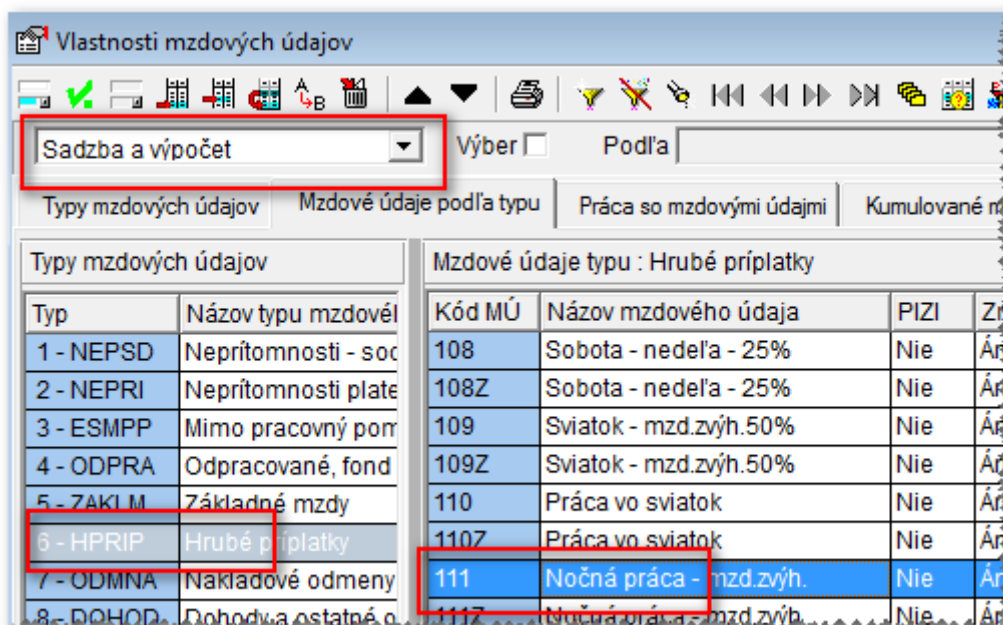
Vlastnosti mzdových údajov

Sadzba a výpočet

Výber

Podľa

Typy mzdových údajov | Mzdové údaje podľa typu | Práca so mzdovými údajmi | Kumulované m

Typy mzdových údajov

| Typ | Názov typu mzdovél |
|---|---|
| 1 - NEPSD | Neprítomnosti - soc |
| 2 - NEPRI | Neprítomnosti plate |
| 3 - ESMPP | Mimo pracovný pom |
| 4 - ODPRA | Odpracované, fond |
| 5 - ZAKLM | Základné mzdy |
| 6 - HPRIP | Hrubé príplatky |
| 7 - ODMNA | Nákladové odmeny |
| 8 - DOHOD | Dohody a ostatné o |

Mzdové údaje typu : Hrubé príplatky

| Kód MÚ | Názov mzdového údaja | PIZI | Zr |
|---|---|---|---|
| 108 | Sobota - nedeľa - 25% | Nie | Ár |
| 108Z | Sobota - nedeľa - 25% | Nie | Ár |
| 109 | Sviatok - mzd.zvýh.50% | Nie | Ár |
| 109Z | Sviatok - mzd.zvýh.50% | Nie | Ár |
| 110 | Práca vo sviatok | Nie | Ár |
| 110Z | Práca vo sviatok | Nie | Ár |
| 111 | Nočná práca - mzd.zvýh. | Nie | Ár |
| 111Z | Nočná práca - mzd.zvýh. | Nie | Ár |